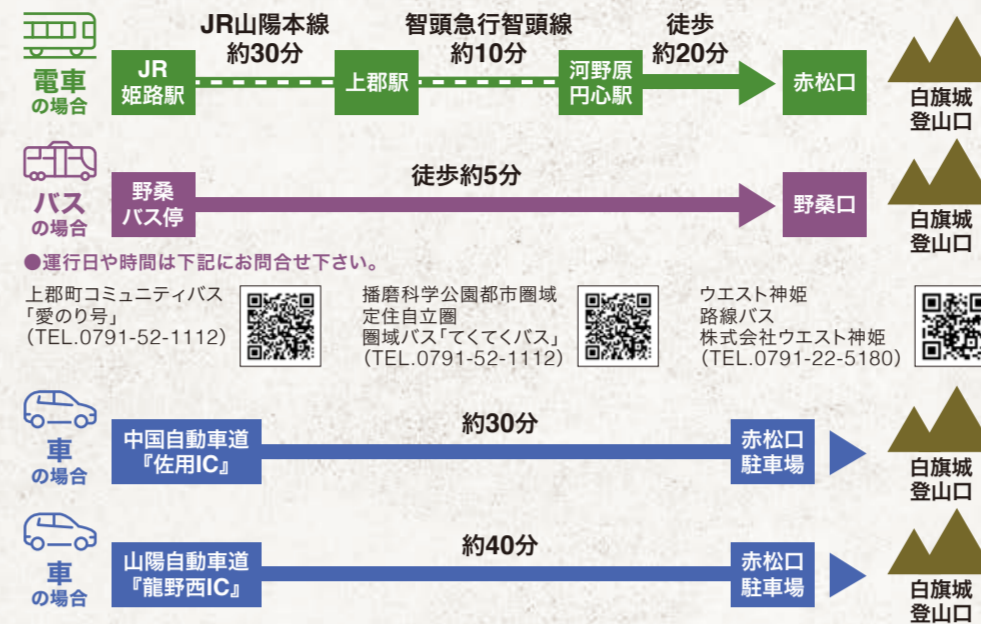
電車の場合

JR山陽本線 約30分

智頭急行智頭線 約10分

徒歩 約20分

JR 姫路駅

上郡駅

河野原 円心駅

赤松口

白旗城 登山口

バスの場合

徒歩約5分

野桑 バス停

野桑口

白旗城 登山口

●運行日や時間は下記にお問合せ下さい。

上郡町コミュニティバス「愛のり号」（TEL.0791-52-1112）

播磨科学公園都市圏域定住自立圏 圏域バス「てくてくバス」（TEL.0791-52-1112）

ウエスト神姫 路線バス 株式会社ウエスト神姫（TEL.0791-22-5180）

車の場合

約30分

中国自動車道『佐用IC』

赤松口 駐車場

白旗城 登山口

車の場合

約40分

山陽自動車道『龍野西IC』

赤松口 駐車場

白旗城 登山口